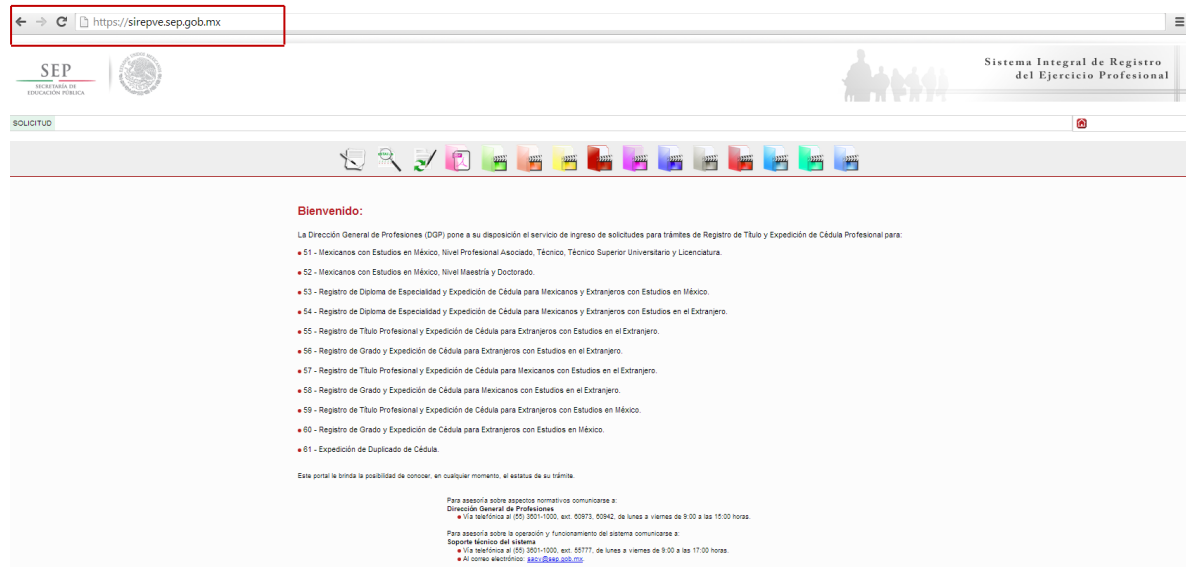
https://sirepve.sep.gob.mx

SEP
SECRETARÍA DE EDUCACIÓN PÚBLICA

Sistema Integral de Registro del Ejercicio Profesional

SOLICITUD

Bienvenido:

La Dirección General de Profesiones (DGP) pone a su disposición el servicio de ingreso de solicitudes para trámites de Registro de Título y Expedición de Cédula Profesional para:

• 51 - Mexicanos con Estudios en México, Nivel Profesional Asociado, Técnico, Técnico Superior Universitario y Licenciatura.

• 52 - Mexicanos con Estudios en México, Nivel Maestría y Doctorado.

• 53 - Registro de Diploma de Especialidad y Expedición de Cédula para Mexicanos y Extranjeros con Estudios en México.

• 54 - Registro de Diploma de Especialidad y Expedición de Cédula para Mexicanos y Extranjeros con Estudios en el Extranjero.

• 55 - Registro de Título Profesional y Expedición de Cédula para Extranjeros con Estudios en el Extranjero.

• 56 - Registro de Grado y Expedición de Cédula para Extranjeros con Estudios en el Extranjero.

• 57 - Registro de Título Profesional y Expedición de Cédula para Mexicanos con Estudios en el Extranjero.

• 58 - Registro de Grado y Expedición de Cédula para Mexicanos con Estudios en el Extranjero.

• 59 - Registro de Título Profesional y Expedición de Cédula para Extranjeros con Estudios en México.

• 60 - Registro de Grado y Expedición de Cédula para Extranjeros con Estudios en México.

• 61 - Expedición de Duplicado de Cédula.

Este portal le brinda la posibilidad de conocer, en cualquier momento, el estatus de su trámite.

Para asesoría sobre aspectos normativos comunicarse a:
Dirección General de Profesiones
• Vía telefónica al (55) 3601-1000, ext. 60973, 60942, de lunes a viernes de 9:00 a las 15:00 horas.

Para asesoría sobre la operación y funcionamiento del sistema comunicarse a:
Soporte técnico del sistema
• Vía telefónica al (55) 3601-1000, ext. 55777, de lunes a viernes de 9:00 a las 17:00 horas.
• Al correo electrónico: saov@sep.gob.mx.